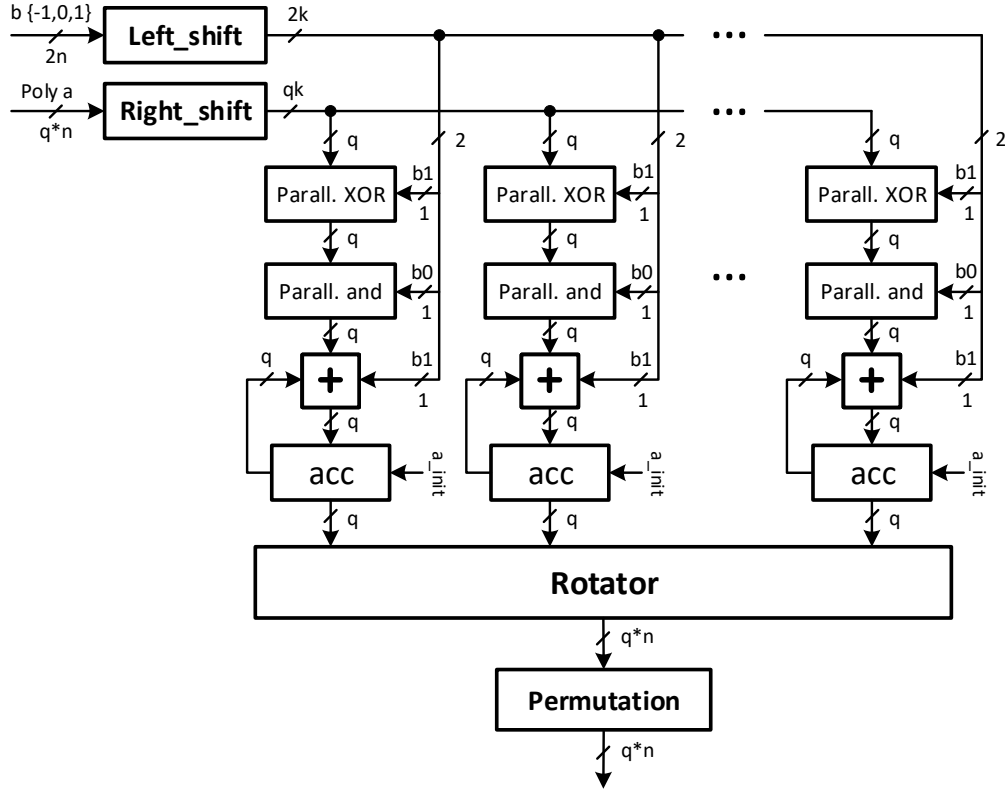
b {-1,0,1}
2n
Left_shift
2k
Poly a
q*n
Right_shift
qk
...
...
q
2
q
2
q
2
b1
1
Parall. XOR
b1
1
Parall. XOR
b1
1
Parall. XOR
q
q
q
b0
1
Parall. and
b0
1
Parall. and
...
b0
1
Parall. and
q
q
q
q
+
b1
1
q
+
b1
1
q
+
b1
1
q
q
q
acc
a_init
acc
a_init
acc
a_init
q
q
q
Rotator
q*n
Permutation
q*n